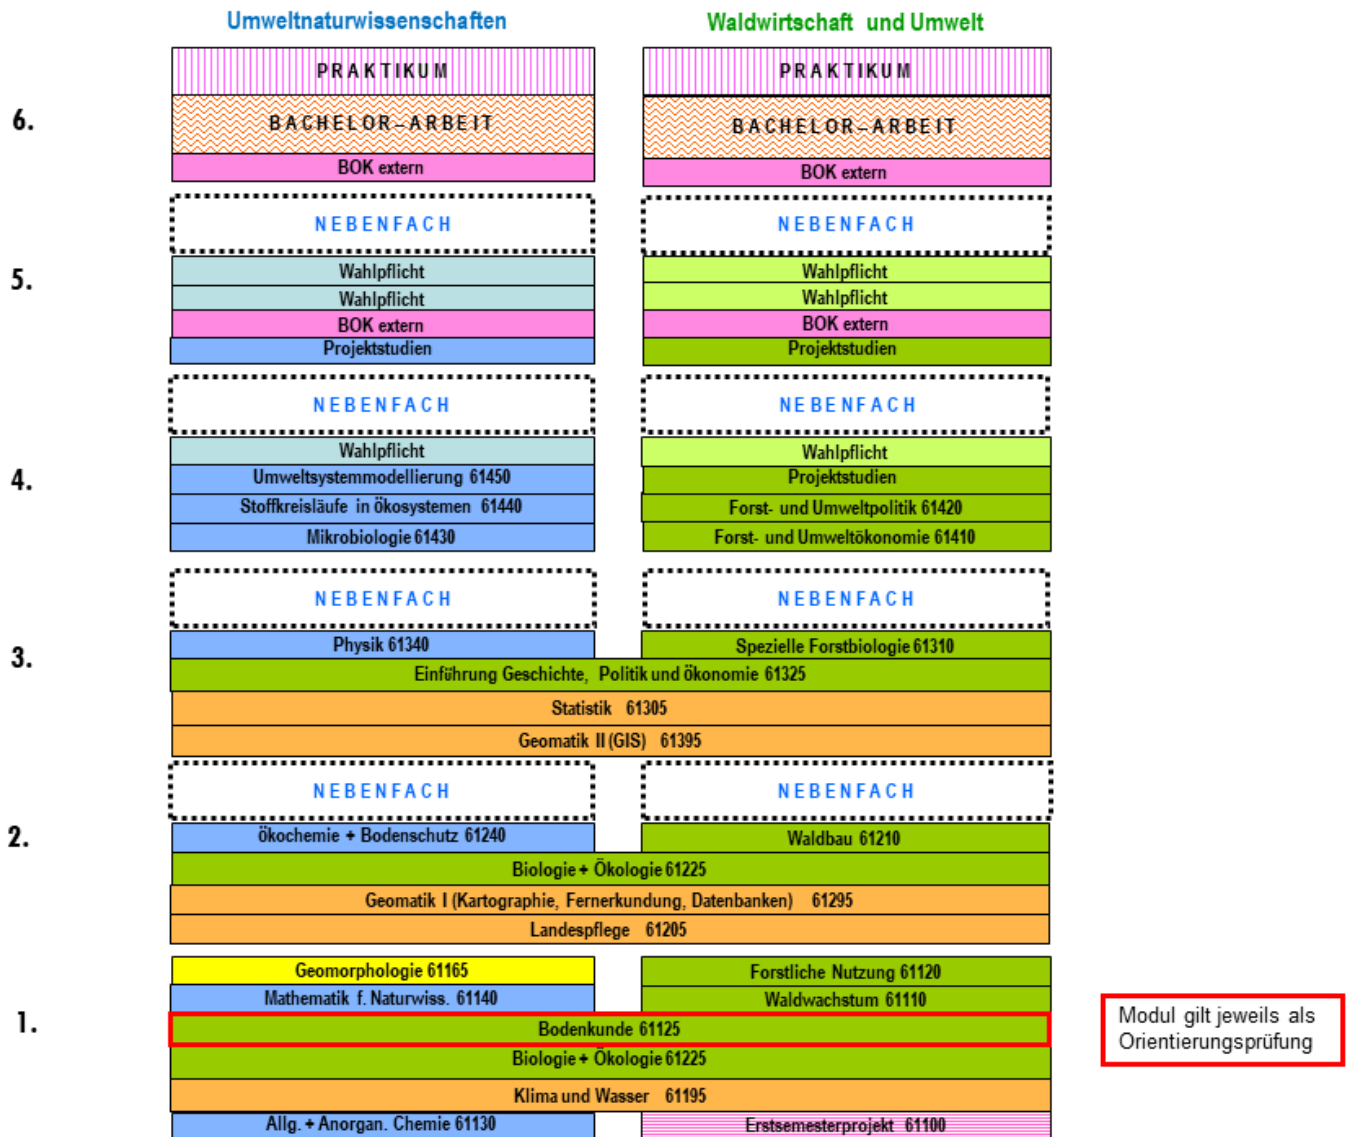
Umweltnaturwissenschaften

Waldwirtschaft und Umwelt

6.

PRAKTIKUM

BACHELOR–ARBEIT

BOK extern

PRAKTIKUM

BACHELOR–ARBEIT

BOK extern

5.

NEBENFACH

Wahlpflicht

Wahlpflicht

BOK extern

Projektstudien

NEBENFACH

Wahlpflicht

Wahlpflicht

BOK extern

Projektstudien

4.

NEBENFACH

Wahlpflicht

Umweltsystemmodellierung 61450

Stoffkreisläufe in ökosystemen 61440

Mikrobiologie 61430

NEBENFACH

Wahlpflicht

Projektstudien

Forst- und Umweltpolitik 61420

Forst- und Umweltökonomie 61410

3.

NEBENFACH

Physik 61340

NEBENFACH

Spezielle Forstbiologie 61310

Einführung Geschichte, Politik und ökonomie 61325

Statistik 61305

Geomatik II (GIS) 61395

2.

NEBENFACH

ökochemie + Bodenschutz 61240

NEBENFACH

Waldbau 61210

Biologie + Ökologie 61225

Geomatik I (Kartographie, Fernerkundung, Datenbanken) 61295

Landespflege 61205

1.

Geomorphologie 61165

Mathematik f. Naturwiss. 61140

Forstliche Nutzung 61120

Waldwachstum 61110

Bodenkunde 61125

Biologie + Ökologie 61225

Klima und Wasser 61195

Allg. + Anorgan. Chemie 61130

Erstsemesterprojekt 61100

Modul gilt jeweils als Orientierungsprüfung